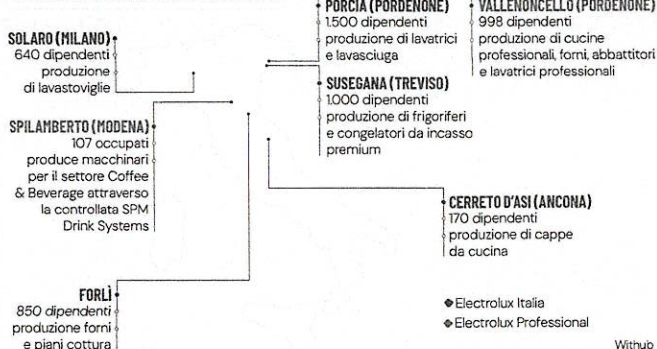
SOLARO (MILANO)
640 dipendenti produzione di lavastoviglie

PORCIA (PORDENONE)
1.500 dipendenti produzione di lavatrici e lavasciuga

VALLENONCELLO (PORDENONE)
998 dipendenti produzione di cucine professionali, forni, abbattitori e lavatrici professionali

SUSEGANA (TREVISO)
1.000 dipendenti produzione di frigoriferi e congelatori da incasso premium

SPILAMBERTO (MODENA)
107 occupati produce macchinari per il settore Coffee & Beverage attraverso la controllata SPM Drink Systems

CERRETO D'ASI (ANCONA)
170 dipendenti produzione di cappe da cucina

FORLÌ
850 dipendenti produzione forni e piani cottura

Electrolux Italia
Electrolux Professional

Withub